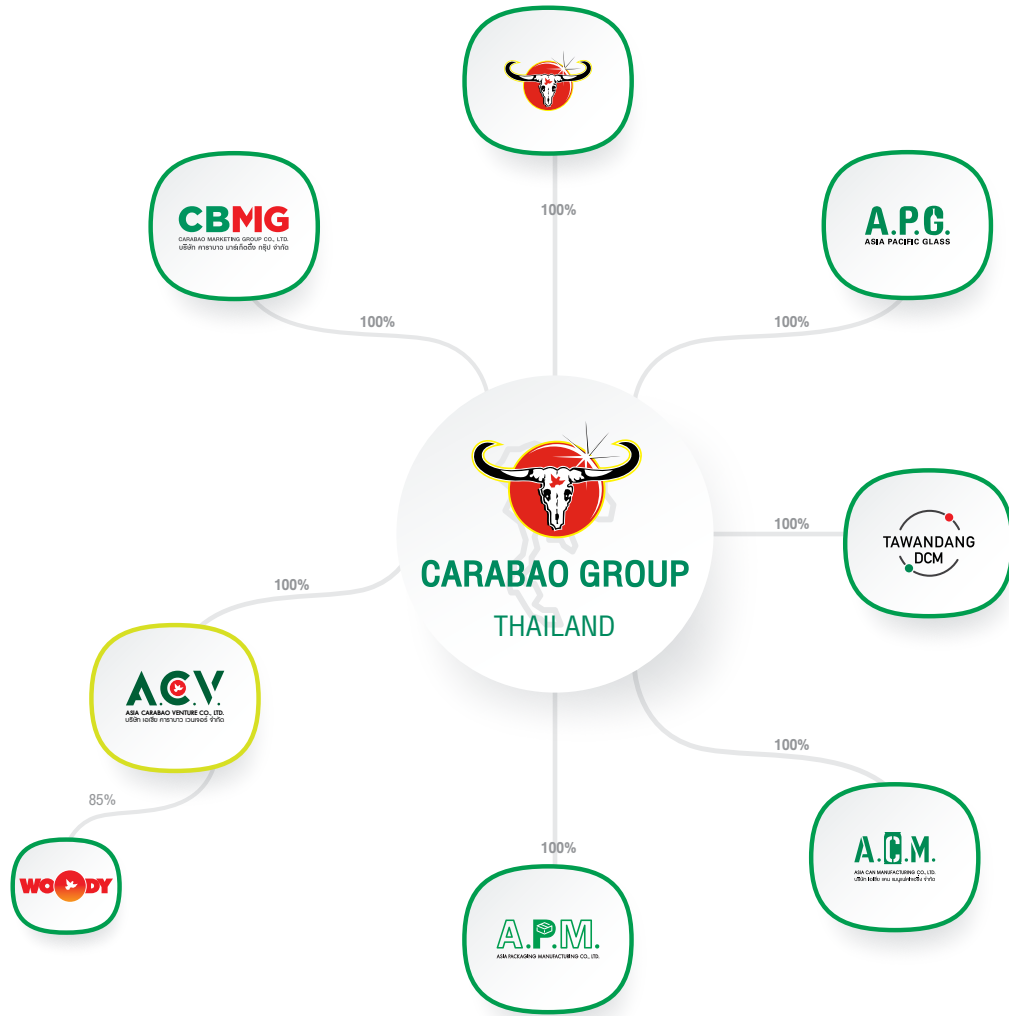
100%

CBMG
CARABAO MARKETING GROUP CO., LTD.
บริษัท คาราบาว มาร์เก็ตติ้ง กรุ๊ป จำกัด

100%

A.P.G.
ASIA PACIFIC GLASS

100%

CARABAO GROUP
THAILAND

100%

TAWANDANG DCM

100%

A.C.V.
ASIA CARABAO VENTURE CO., LTD.
บริษัท เอเชีย คาราบาว เวนเจอร์ จำกัด

85%

WOODY

100%

A.C.M.
ASIA CAN MANUFACTURING CO., LTD.
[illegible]

100%

A.P.M.
ASIA PACKAGING MANUFACTURING CO., LTD.